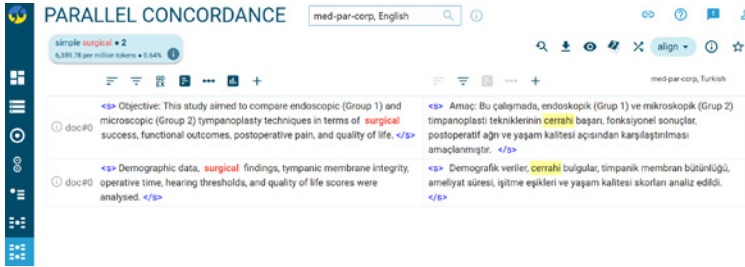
PARALLEL CONCORDANCE

med-par-corp, English

simple surgical • 2
6,380.78 per million tokens • 0.64%

align

med-par-corp, Turkish

| | | |
|---|---|---|
| doc#0 | <s> Objective: This study aimed to compare endoscopic (Group 1) and microscopic (Group 2) tympanoplasty techniques in terms of surgical success, functional outcomes, postoperative pain, and quality of life. </s> | <s> Amaç: Bu çalışmada, endoskopik (Grup 1) ve mikroskopik (Grup 2) timpanoplasti tekniklerinin cerrahi başarı, fonksiyonel sonuçlar, postoperatif ağrı ve yaşam kalitesi açısından karşılaştırılması amaçlanmıştır. </s> |
| doc#0 | <s> Demographic data, surgical findings, tympanic membrane integrity, operative time, hearing thresholds, and quality of life scores were analysed. </s> | <s> Demografik veriler, cerrahi bulgular, timpanik membran bütünlüğü, ameliyat süresi, işitme eşikleri ve yaşam kalitesi skorları analiz edildi. </s> |